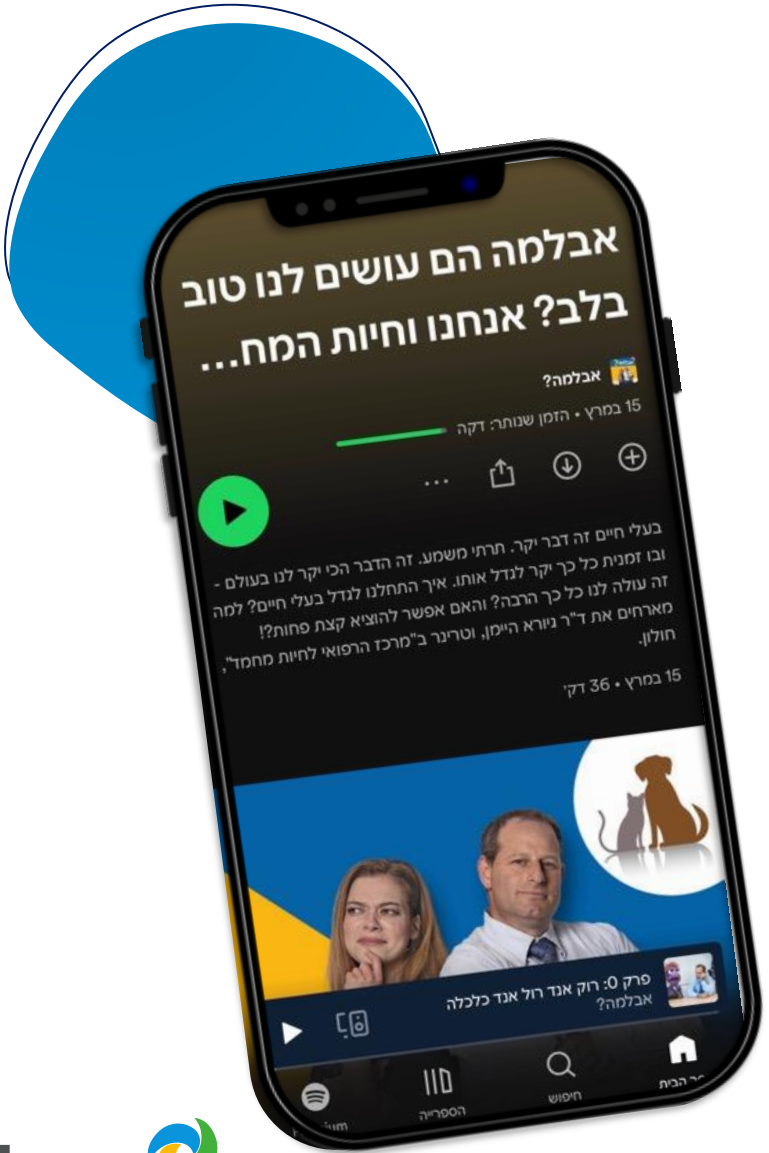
אבלמה הם עושים לנו טוב בלב? אנחנו וחיות המח...

אבלמה?

15 במרץ • הזמן שנותר: דקה

בעלי חיים זה דבר יקר. תרתי משמע. זה הדבר הכי יקר לנו בעולם - ובו זמנית כל כך יקר לגדל אותו. איך התחלנו לגדל בעלי חיים? למה זה עולה לנו כל כך הרבה? והאם אפשר להוציא קצת פחות?! מארחים את ד"ר גיורא היימן, וטרינר ב"מרכז הרפואי לחיות מחמד", חולון.

15 במרץ • 36 דק'

פרק 0: רוק אנד רול אנד כלכלה
אבלמה?

דף הבית
חיפוש
הספרייה
ium